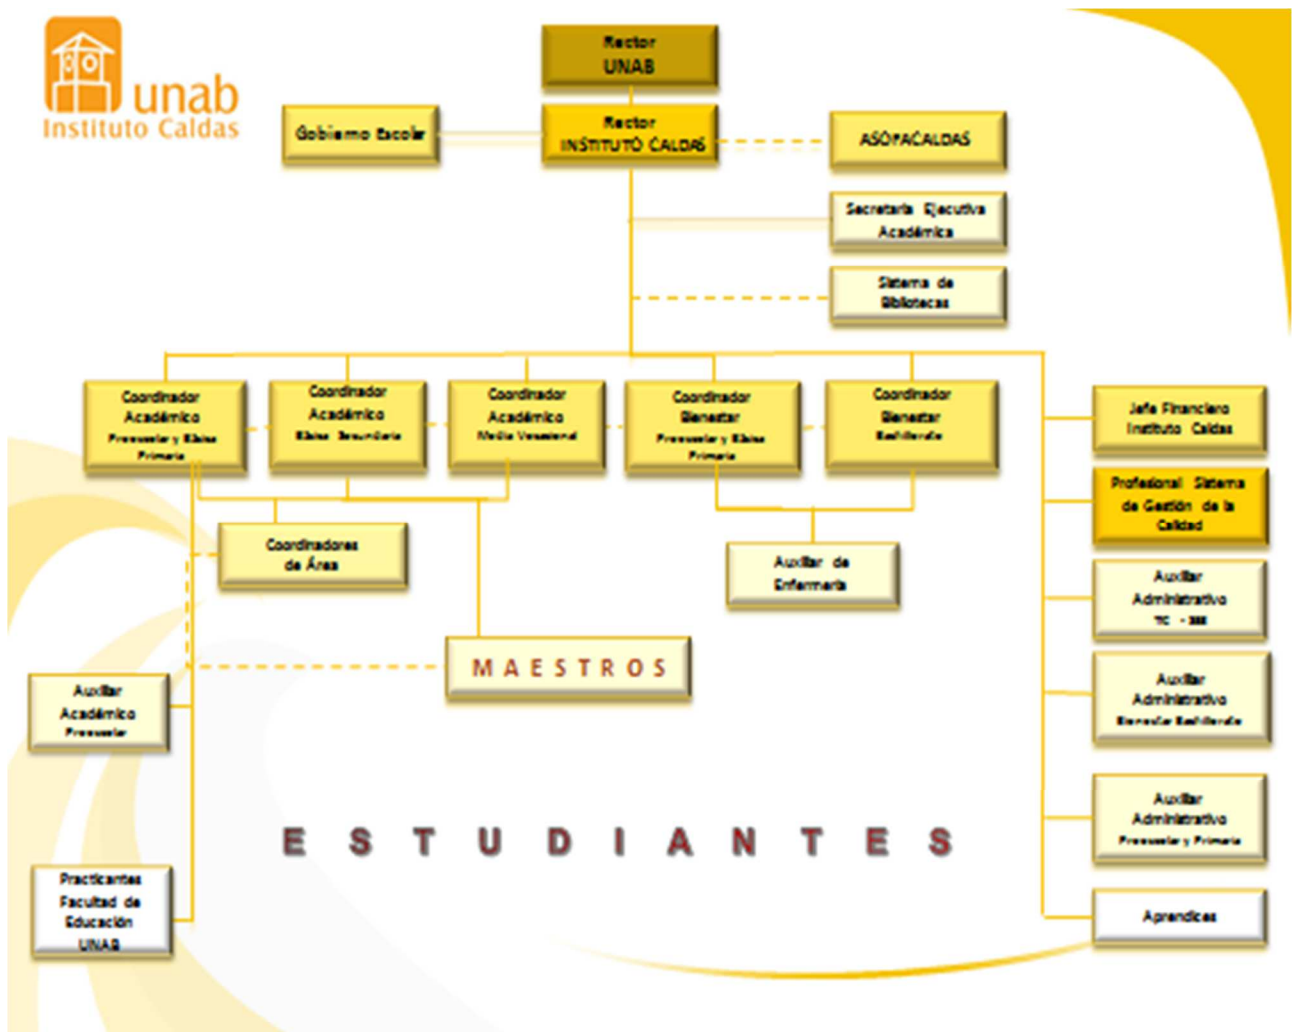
unab
Instituto Caldas

Rector
UNAB

Gobierno Escolar

Rector
INSTITUTO CALDAS

ASOPACALDAS

Secretaria Ejecutiva Académica

Sistema de Bibliotecas

Coordinador Académico
Preescolar y Básica Primaria

Coordinador Académico
Básica Secundaria

Coordinador Académico
Media Vocacional

Coordinador Bienestar
Preescolar y Básica Primaria

Coordinador Bienestar
Bachillerato

Jefe Financiero Instituto Caldas

Profesional Sistema de Gestión de la Calidad

Coordinadores de Área

Auxiliar de Enfermería

Auxiliar Administrativo
TC - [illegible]

MAESTROS

Auxiliar Académico
Preescolar

Auxiliar Administrativo
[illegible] Bachillerato

E S T U D I A N T E S

Auxiliar Administrativo
Preescolar y Primaria

Practicantes Facultad de Educación UNAB

Aprendices